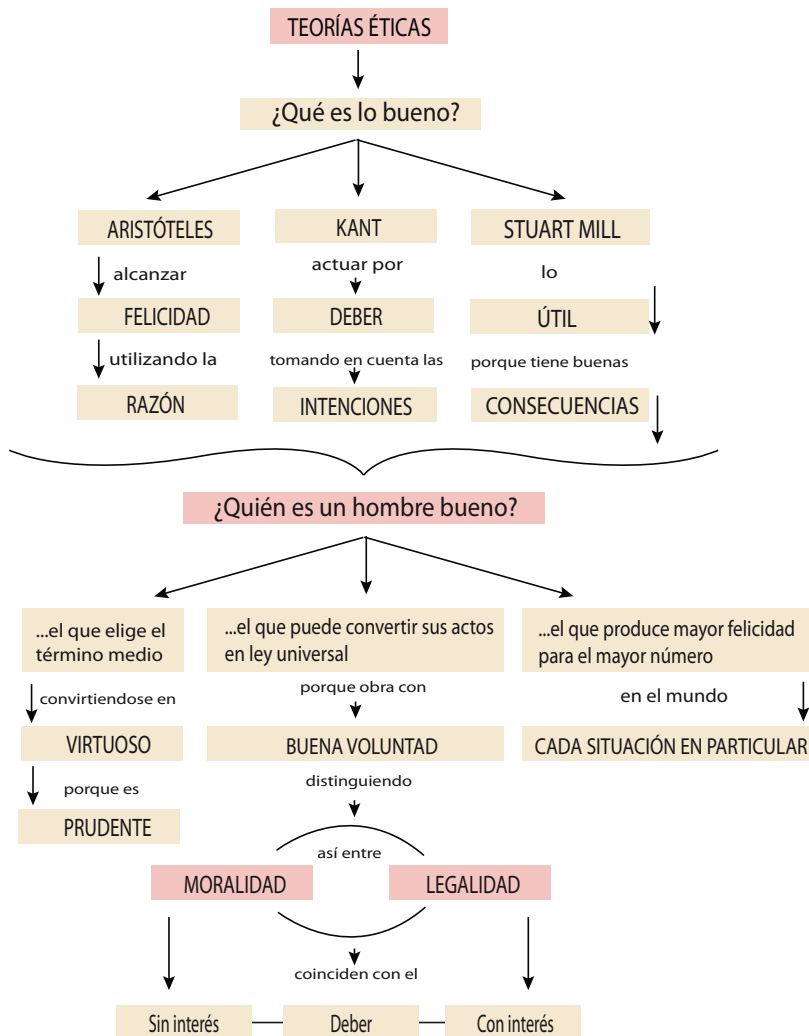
TEORÍAS ÉTICAS

¿Qué es lo bueno?

ARISTÓTELES

alcanzar

FELICIDAD

utilizando la

RAZÓN

KANT

actuar por

DEBER

tomando en cuenta las

INTENCIONES

STUART MILL

lo

ÚTIL

porque tiene buenas

CONSECUENCIAS

¿Quién es un hombre bueno?

...el que elige el término medio

convirtiendose en

VIRTUOSO

porque es

PRUDENTE

...el que puede convertir sus actos en ley universal

porque obra con

BUENA VOLUNTAD

distinguiendo

así entre

MORALIDAD

LEGALIDAD

coinciden con el

Sin interés

Deber

Con interés

...el que produce mayor felicidad para el mayor número

en el mundo

CADA SITUACIÓN EN PARTICULAR